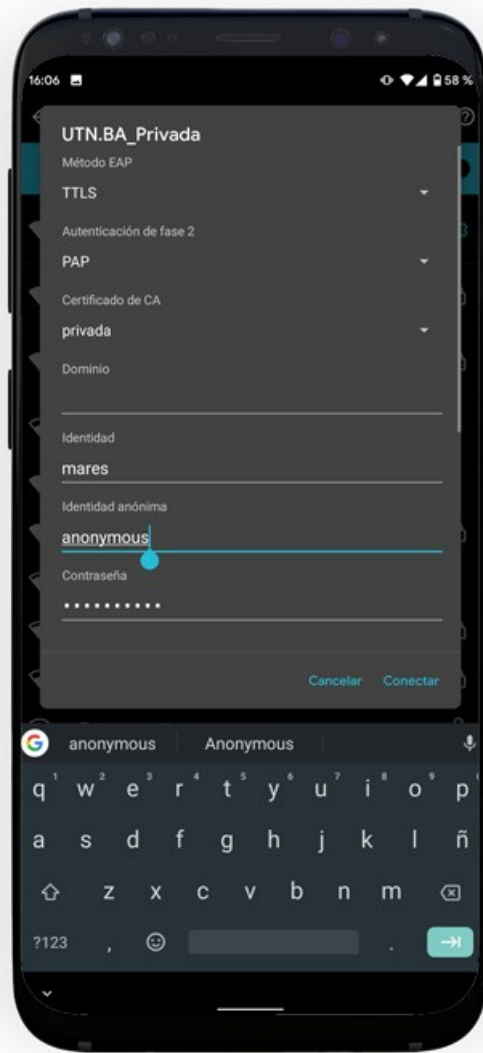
16:06

58 %

UTN.BA_Privada

Método EAP

TTLS

Autenticación de fase 2

PAP

Certificado de CA

privada

Dominio

Identidad

mares

Identidad anónima

anonymous

Contraseña

••••••••••

Cancelar Conectar

anonymous Anonymous

q 1 w 2 e 3 r 4 t 5 y 6 u 7 i 8 o 9 p 0

a s d f g h j k l ñ

z x c v b n m

?123 , .